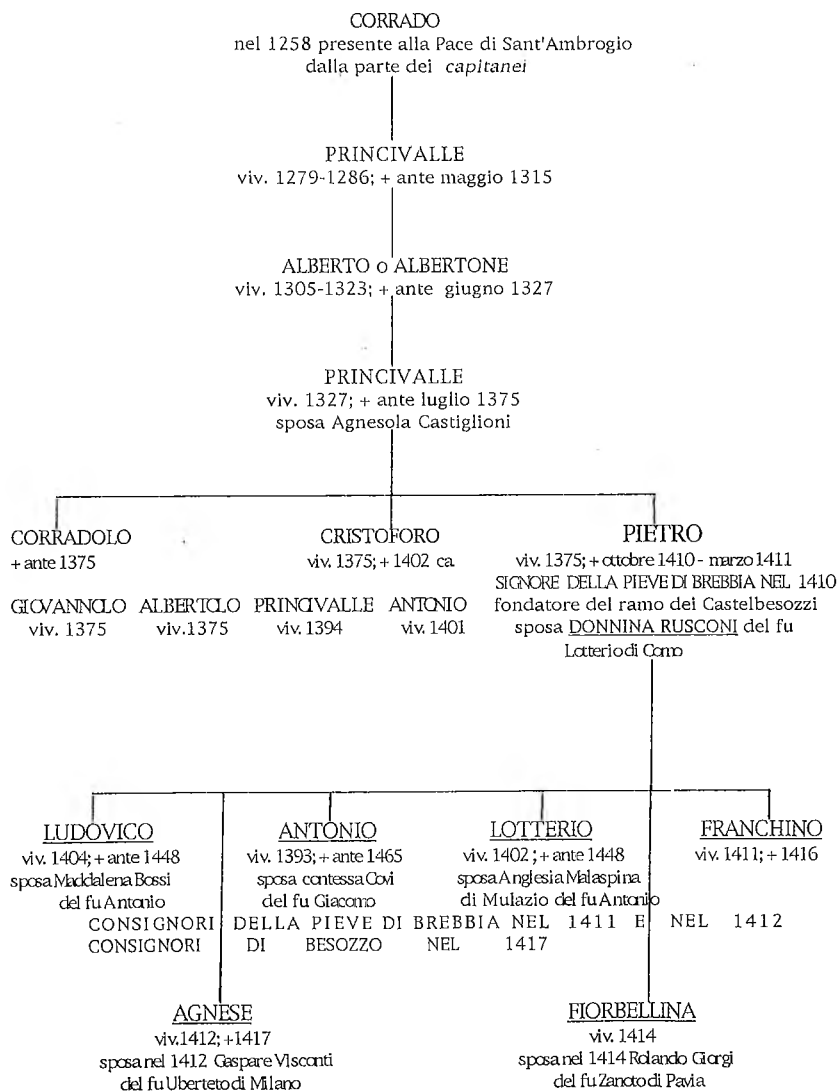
CORRADO
nel 1258 presente alla Pace di Sant'Ambrogio dalla parte dei *capitanei*

PRINCIVALLE
viv. 1279-1286; + ante maggio 1315

ALBERTO o ALBERTONE
viv. 1305-1323; + ante giugno 1327

PRINCIVALLE
viv. 1327; + ante luglio 1375
sposa Agnesola Castiglioni

CORRADOLO
+ ante 1375

CRISTOFORO
viv. 1375; + 1402 ca

GIOVANNOLO viv. 1375

ALBERTOLO viv.1375

PRINCIVALLE viv. 1394

ANTONIO viv. 1401

PIETRO
viv. 1375; + ottobre 1410 - marzo 1411
SIGNORE DELLA PIEVE DI BREBBIA NEL 1410
fondatore del ramo dei Castelbesozzi
sposa DONNINA RUSCONI del fu Lotterio di Como

LUDOVICO
viv. 1404; + ante 1448
sposa Maddalena Bossi del fu Antonio

ANTONIO
viv. 1393; + ante 1465
sposa contessa Covi del fu Giacomo

LOTTERIO
viv. 1402; + ante 1448
sposa Anglesia Malaspina di Mulazio del fu Antonio

FRANCHINO
viv. 1411; + 1416

CONSIGNORI DELLA PIEVE DI BREBBIA NEL 1411 E NEL 1412
CONSIGNORI DI BESOZZO NEL 1417

AGNESE
viv.1412; +1417
sposa nel 1412 Gaspare Visconti del fu Ubertetto di Milano

FIORBELLINA
viv. 1414
sposa nel 1414 Rolando Giorgi del fu Zanotto di Pavia